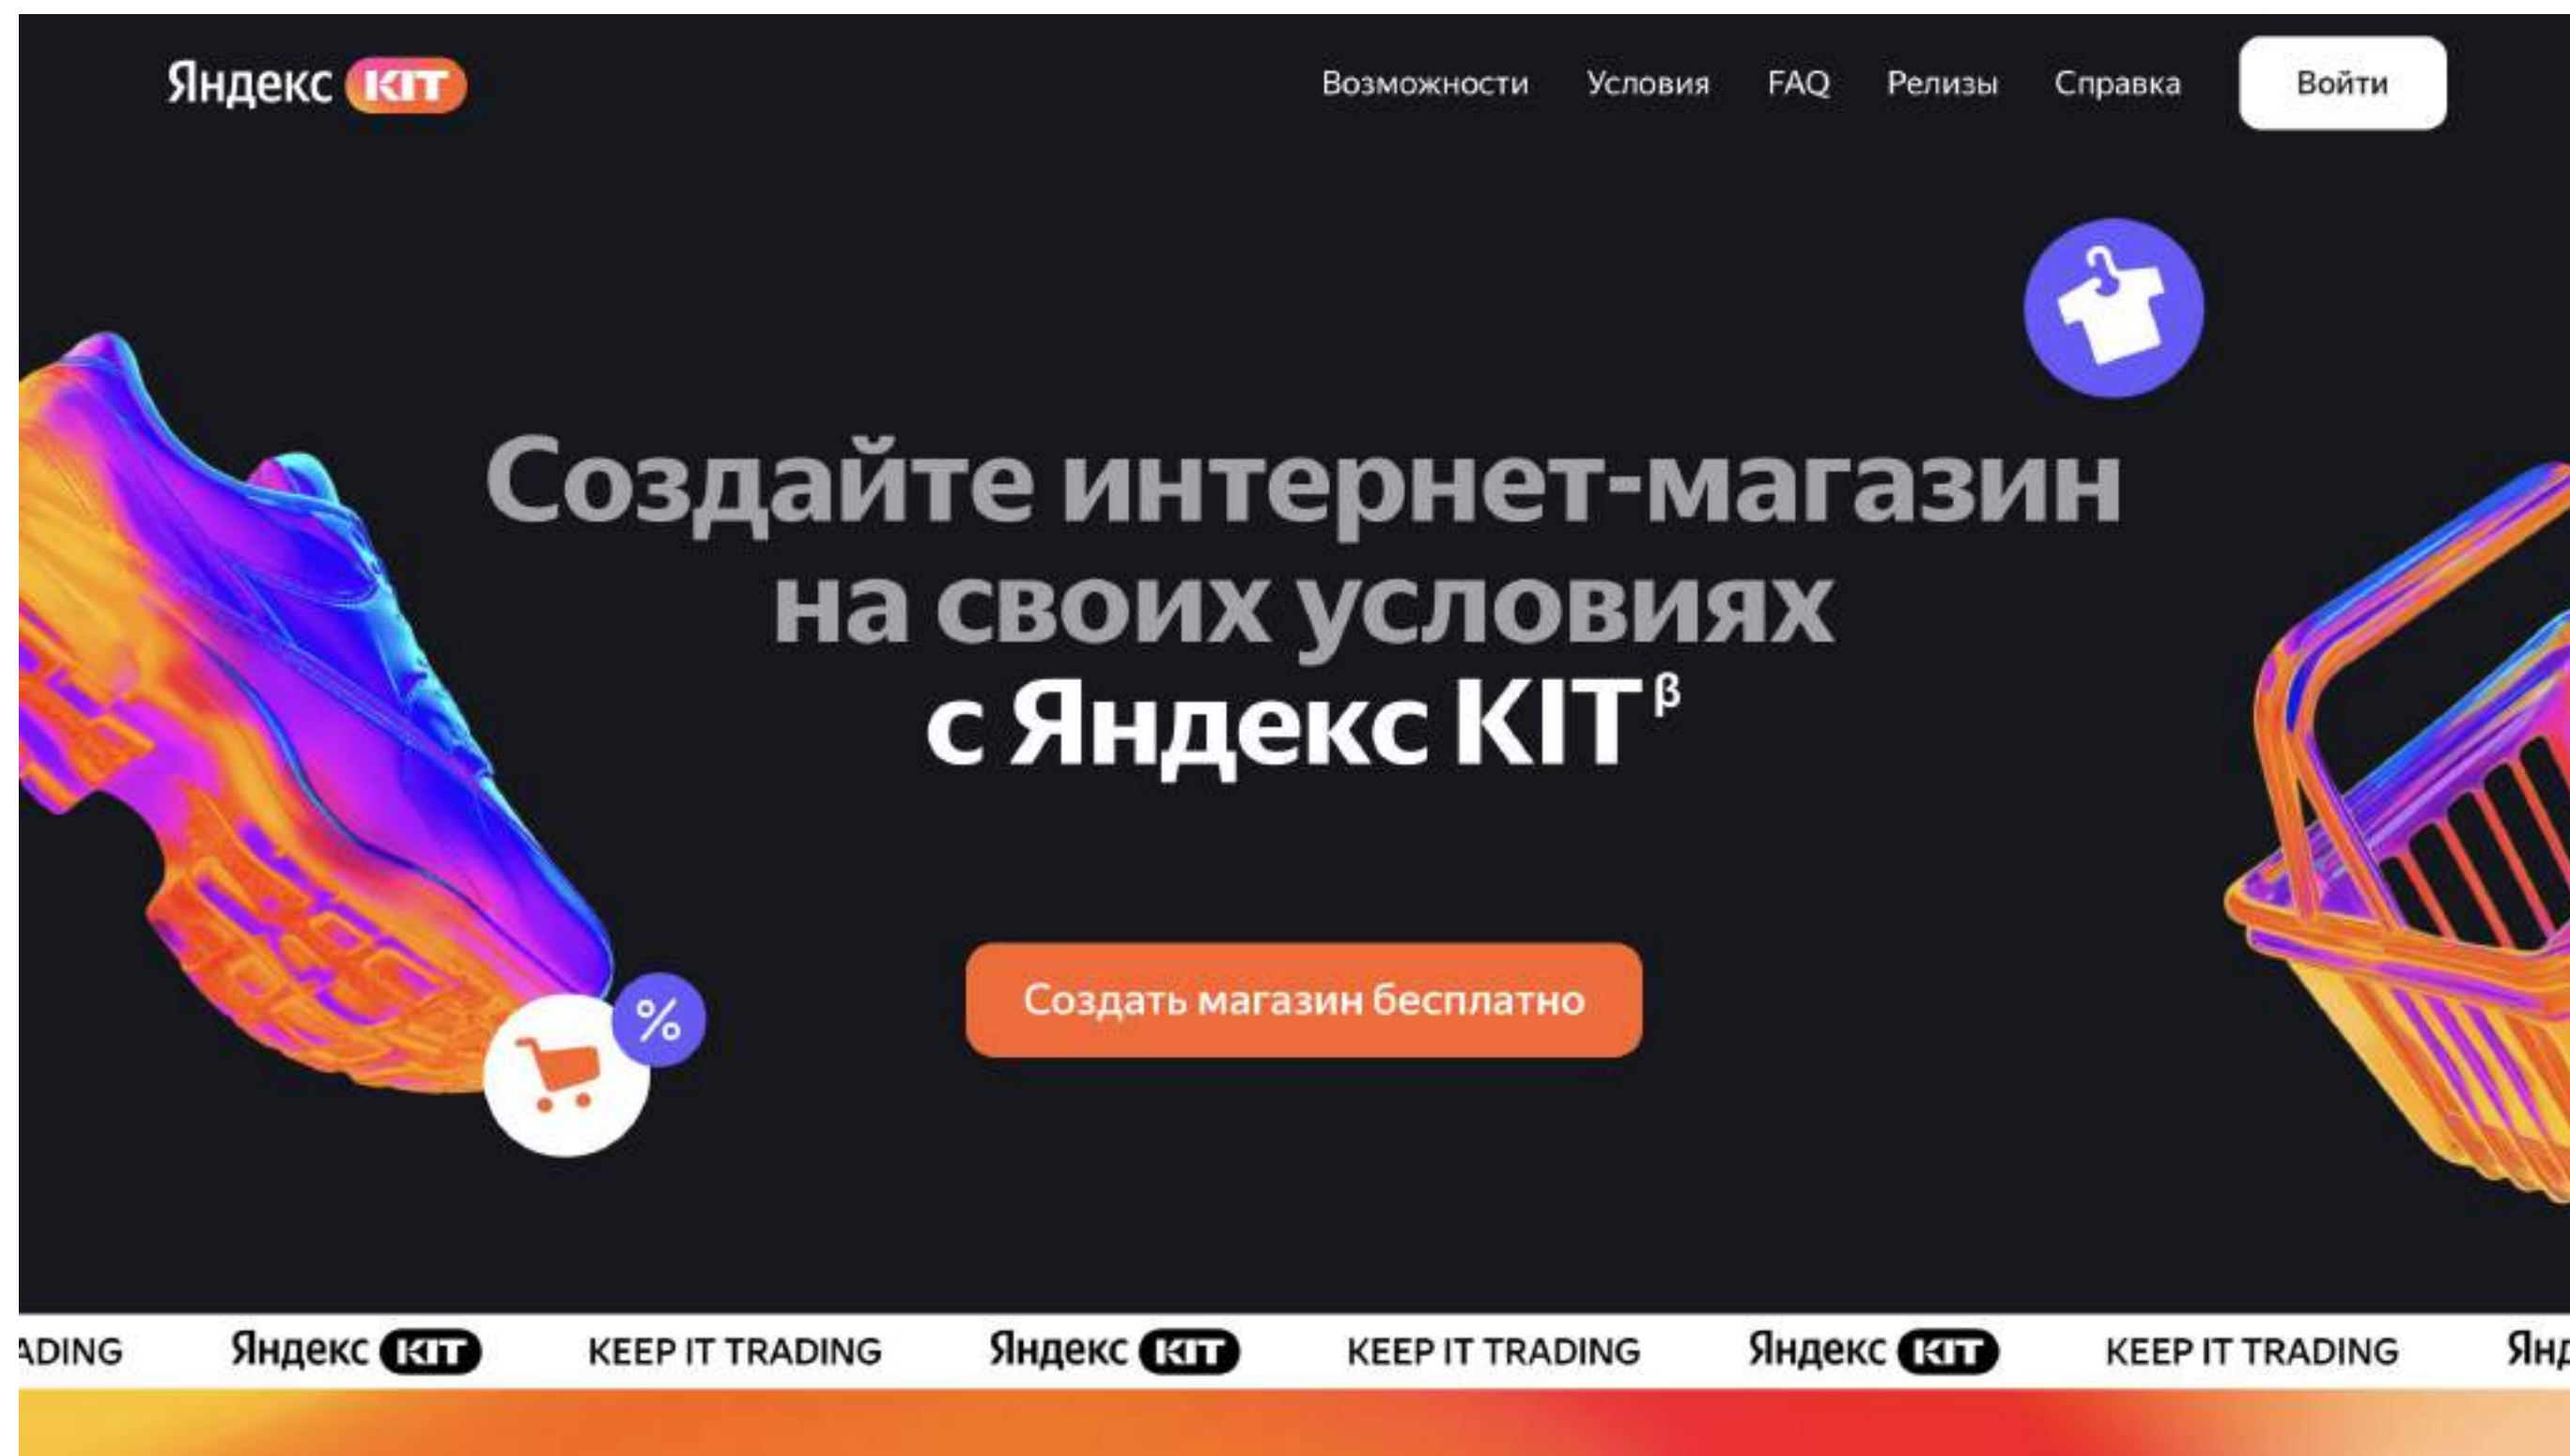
Яндекс KIT

Возможности Условия FAQ Релизы Справка Войти

Создайте интернет-магазин на своих условиях с Яндекс KIT$^{\beta}$

Создать магазин бесплатно

%

ADING Яндекс KIT KEEP IT TRADING Яндекс KIT KEEP IT TRADING Яндекс KIT KEEP IT TRADING Янд